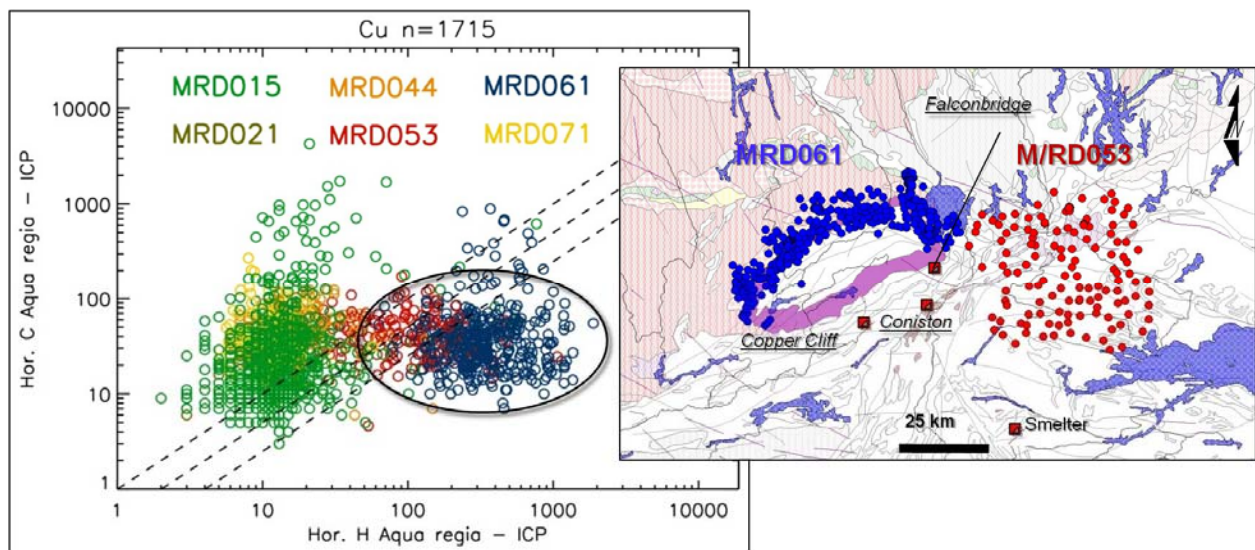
Cu n=1715

MRD015 MRD044 MRD061
MRD021 MRD053 MRD071

Hor. C Aqua regia – ICP

10000
1000
100
10
1

1 10 100 1000 10000

Hor. H Aqua regia – ICP

Falconbridge
MRD061
M/RD053
N
Coniston
Copper Cliff
25 km
Smelter